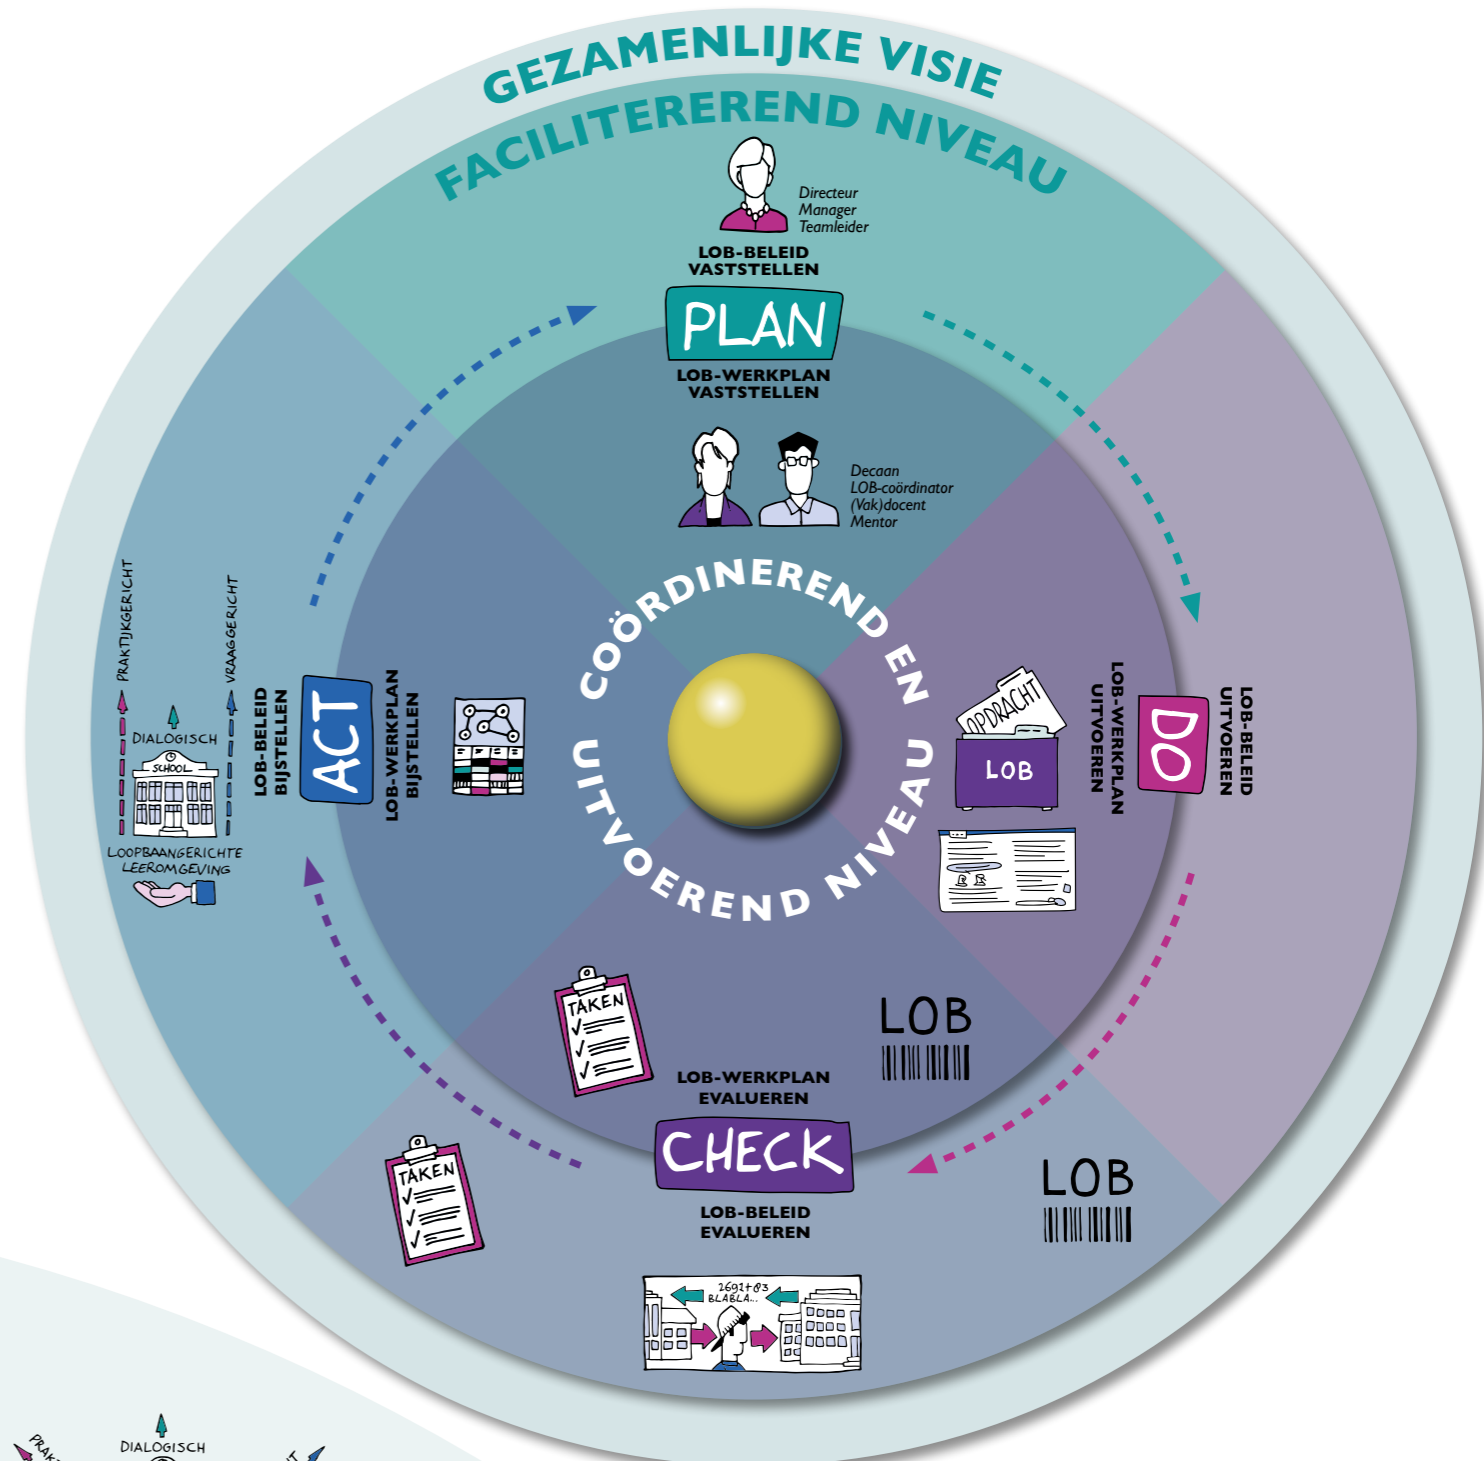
GEZAMENLIJKE VISIE

FACILITEREREND NIVEAU

Directeur
Manager
Teamleider

LOB-BELEID VASTSTELLEN

PLAN

LOB-WERKPLAN VASTSTELLEN

Decaan
LOB-coördinator
(Vak)docent
Mentor

COÖRDINEREND EN UITVOEREND NIVEAU

PRAKTIJKGERICHT

VRAAGGERICHT

DIALOGISCH

SCHOOL

LOOPBAANGERICHTE LEEROMGEVING

LOB-BELEID BIJSTELLEN

ACT

LOB-WERKPLAN BIJSTELLEN

OPDRACHT

LOB

LOB-WERKPLAN UITVOEREN

DO

LOB-BELEID UITVOEREN

TAKEN

LOB

LOB-WERKPLAN EVALUEREN

CHECK

LOB-BELEID EVALUEREN

TAKEN

LOB

2691+83
BLABLA..

PRAK

DIALOGISCH